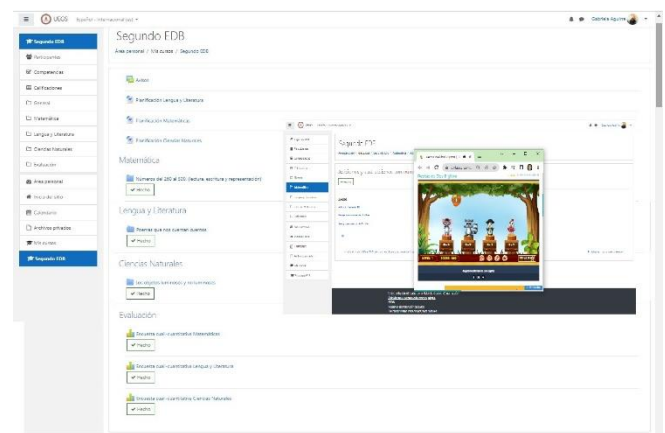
UEGS Español - Internacional (es)
Gabriela Aguirre

Segundo EDB
Participantes
Competencias
Calificaciones
General
Matemática
Lengua y Literatura
Ciencias Naturales
Evaluación
Área personal
Inicio del sitio
Calendario
Archivos privados
Mis cursos
Segundo EDB

Segundo EDB
Área personal / Mis cursos / Segundo EDB

Avisos
Planificación Lengua y Literatura
Planificación Matemática
Planificación Ciencias Naturales

Matemática
Números del 100 al 500 (lectura, escritura y representación)
✓ Hecho

Lengua y Literatura
Poemas que nos cuentan cuentos
✓ Hecho

Ciencias Naturales
Los objetos (con vida y sin vida)
✓ Hecho

Evaluación
Encuesta cuali-cuantitativa Matemática
✓ Hecho
Encuesta cuali-cuantitativa Lengua y Literatura
✓ Hecho
Encuesta cuali-cuantitativa Ciencias Naturales
✓ Hecho

Segundo EDB
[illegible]